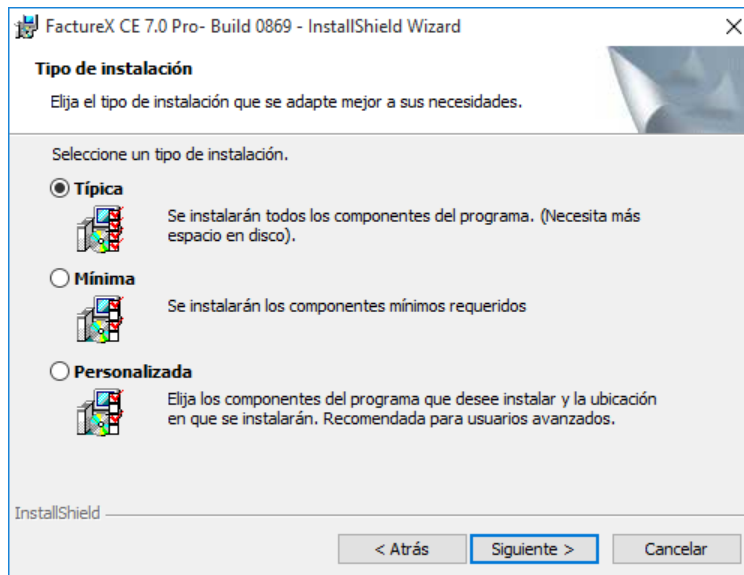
FactureX CE 7.0 Pro- Build 0869 - InstallShield Wizard

×

Tipo de instalación

Elija el tipo de instalación que se adapte mejor a sus necesidades.

Seleccione un tipo de instalación.

Típica

Se instalarán todos los componentes del programa. (Necesita más espacio en disco).

Mínima

Se instalarán los componentes mínimos requeridos

Personalizada

Elija los componentes del programa que desee instalar y la ubicación en que se instalarán. Recomendada para usuarios avanzados.

InstallShield

< Atrás

Siguiente >

Cancelar